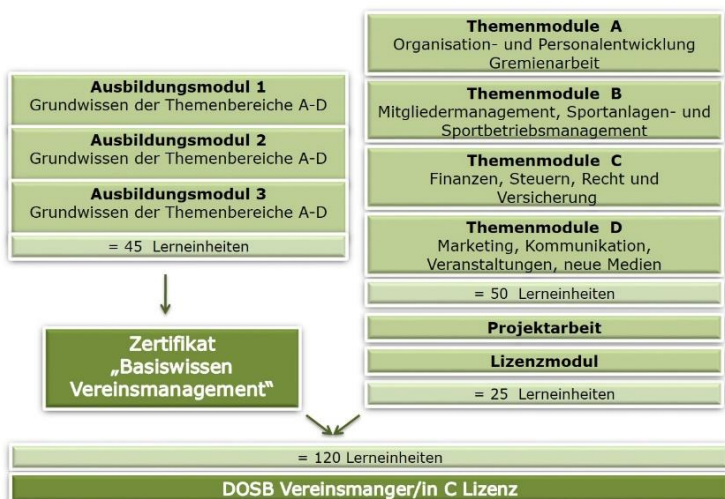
Ausbildungsmodul 1
Grundwissen der Themenbereiche A-D

Ausbildungsmodul 2
Grundwissen der Themenbereiche A-D

Ausbildungsmodul 3
Grundwissen der Themenbereiche A-D

= 45 Lerneinheiten

Zertifikat „Basiswissen Vereinsmanagement"

Themenmodule A
Organisation- und Personalentwicklung Gremienarbeit

Themenmodule B
Mitgliedermanagement, Sportanlagen- und Sportbetriebsmanagement

Themenmodule C
Finanzen, Steuern, Recht und Versicherung

Themenmodule D
Marketing, Kommunikation, Veranstaltungen, neue Medien

= 50 Lerneinheiten

Projektarbeit

Lizenzmodul

= 25 Lerneinheiten

= 120 Lerneinheiten

DOSB Vereinsmanger/in C Lizenz